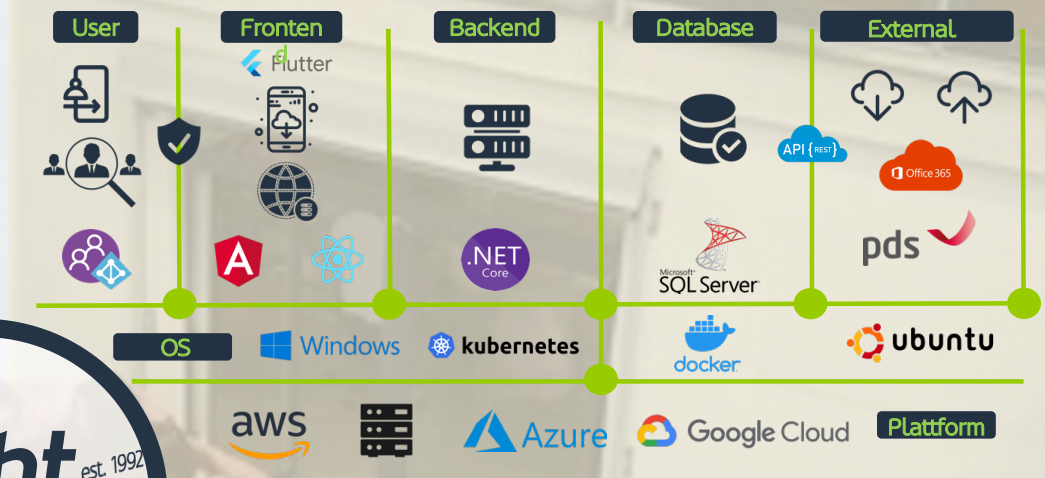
User

Fronten
d

Backend

Database

External

Flutter

API {REST}

Office 365

pds

.NET
Core

Microsoft
SQL Server

OS

Windows

kubernetes

docker

ubuntu

aws

Azure

Google Cloud

Plattform

bt est. 1992